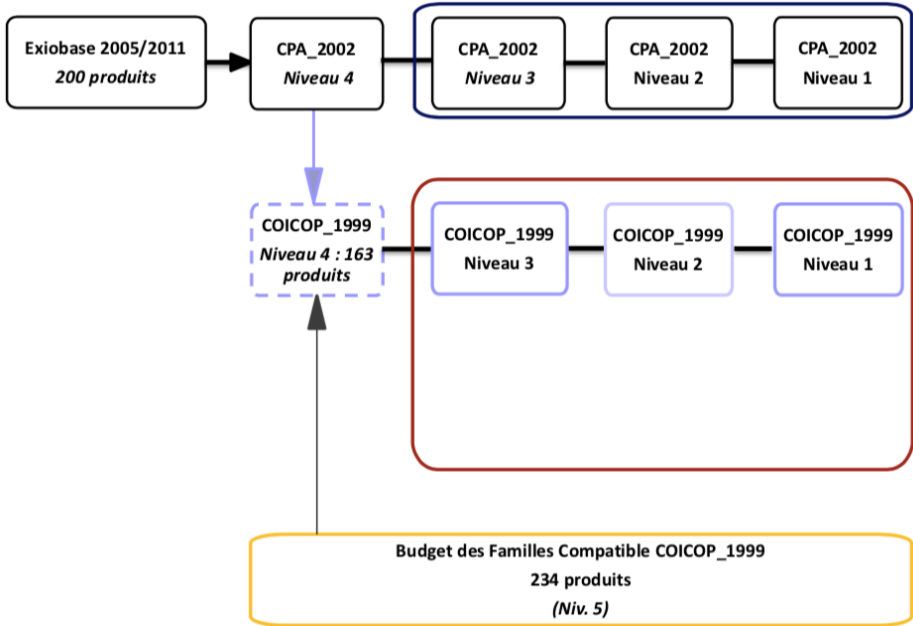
Exiobase 2005/2011
200 produits

CPA_2002
Niveau 4

CPA_2002
Niveau 3

CPA_2002
Niveau 2

CPA_2002
Niveau 1

COICOP_1999
Niveau 4 : 163 produits

COICOP_1999
Niveau 3

COICOP_1999
Niveau 2

COICOP_1999
Niveau 1

Budget des Familles Compatible COICOP_1999
234 produits
(Niv. 5)